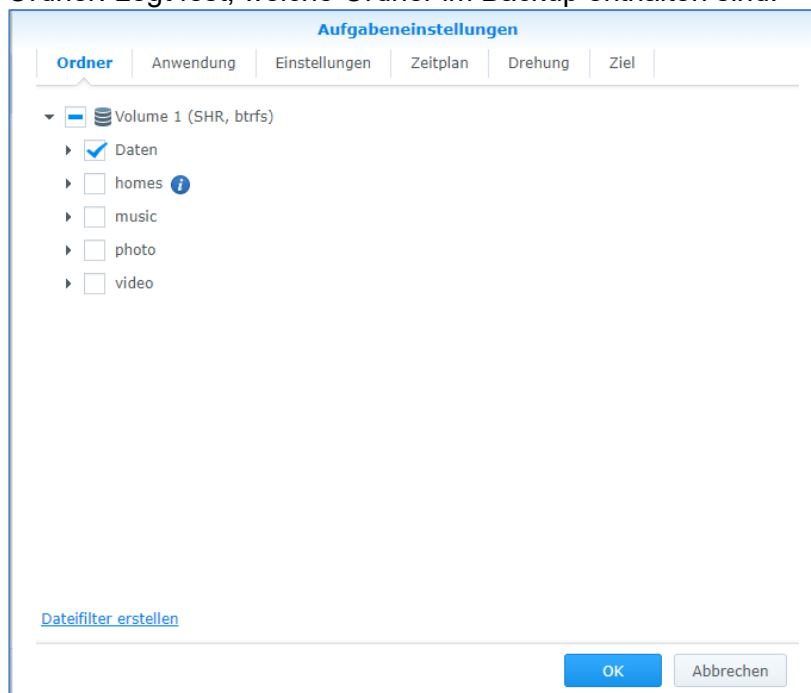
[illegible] Zeigt fest, welche Ordner im Backup enthalten sind.

Aufgabeneinstellungen

Ordner | Anwendung | Einstellungen | Zeitplan | Drehung | Ziel

Volume 1 (SHR, btrfs)
Daten
homes
music
photo
video

Dateifilter erstellen

OK
Abbrechen